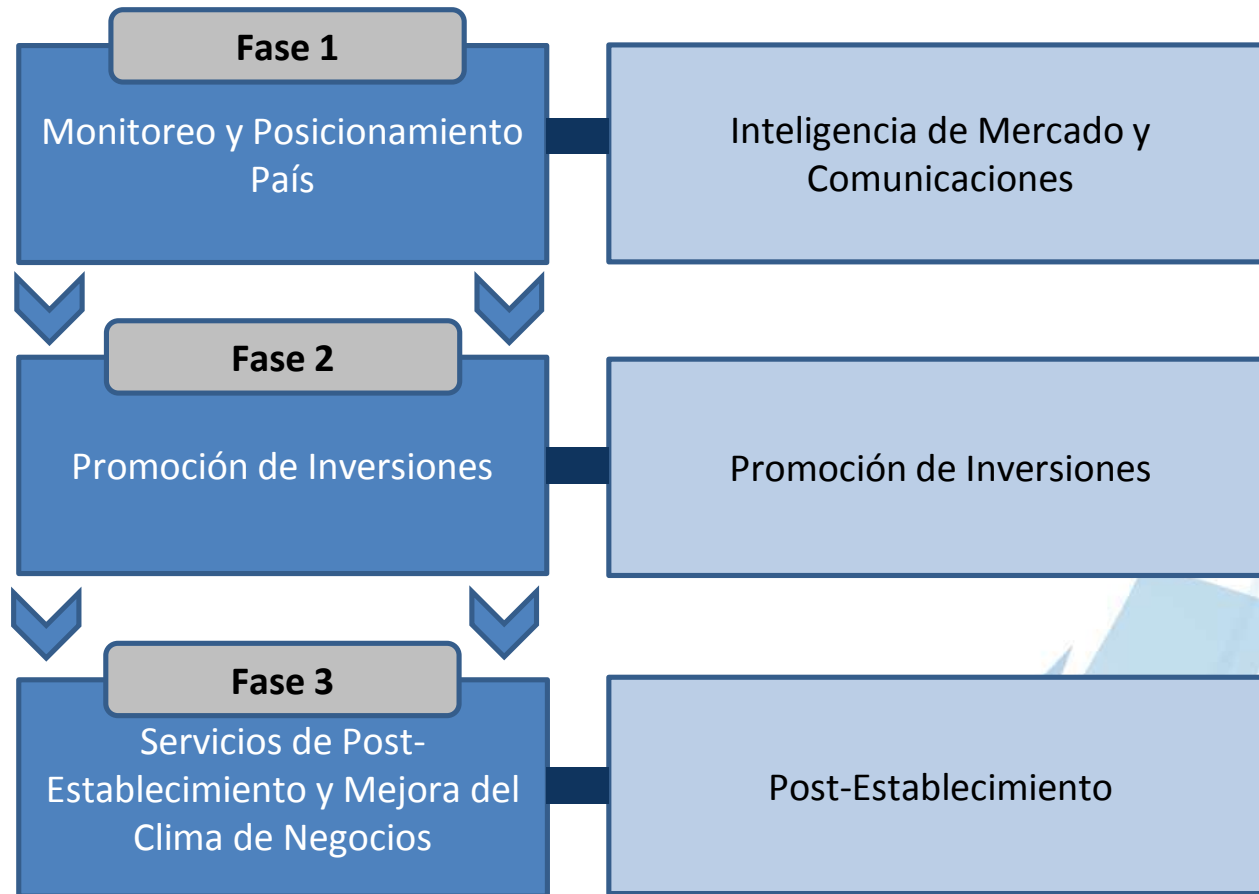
Fase 1
Monitoreo y Posicionamiento País

Inteligencia de Mercado y Comunicaciones

Fase 2
Promoción de Inversiones

Promoción de Inversiones

Fase 3
Servicios de Post-Establecimiento y Mejora del Clima de Negocios

Post-Establecimiento